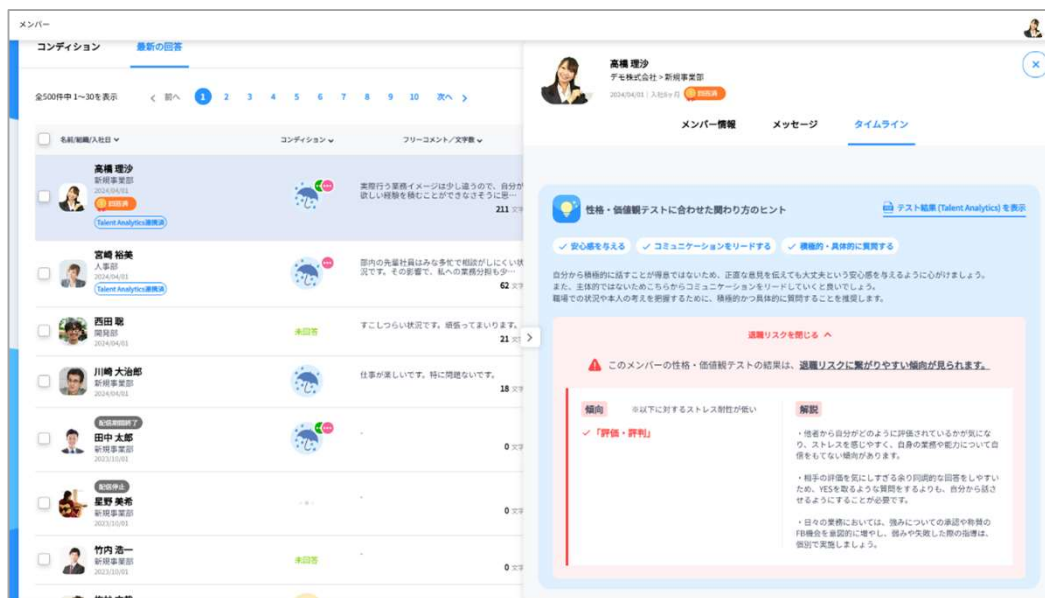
メンバー

コンディション　最新の回答

全500件中 1〜30を表示　‹ 前へ　1　2　3　4　5　6　7　8　9　10　次へ ›

| 名前/組織/入社日 | コンディション | フリーコメント／文字数 |
|---|---|---|
| 高橋 理沙 新規事業部 2024/04/01 回答済 Talent Analytics連携済 | | 実際行う業務イメージは少し違うので、自分が欲しい経験を積むことができなさそうに感… 211 文字 |
| 宮崎 裕美 人事部 2024/04/01 Talent Analytics連携済 | | 部内の先輩社員はみな多忙で相談がしにくい状況です。その影響で、私への業務分担も少… 62 文字 |
| 西田 聡 開発部 2024/04/01 | 未回答 | すこしつらい状況です。頑張ってまいります。 21 文字 |
| 川崎 大治郎 新規事業部 2024/04/01 | | 仕事が楽しいです。特に問題ないです。 18 文字 |
| 配信期間終了 田中 太郎 新規事業部 2023/10/01 | | - 0 文字 |
| 配信停止 星野 美希 新規事業部 2023/10/01 | | - 0 文字 |
| 竹内 浩一 新規事業部 2023/10/01 | 未回答 | - 0 文字 |

高橋 理沙
デモ株式会社 > 新規事業部
2024/04/01 | 入社0ヶ月 回答済

メンバー情報　メッセージ　タイムライン

性格・価値観テストに合わせた関わり方のヒント
テスト結果 (Talent Analytics) を表示

✓ 安心感を与える　✓ コミュニケーションをリードする　✓ 積極的・具体的に質問する

自分から積極的に話すことが得意ではないため、正直な意見を伝えても大丈夫という安心感を与えるように心がけましょう。
また、主体的ではないためこちらからコミュニケーションをリードしていくと良いでしょう。
職場での状況や本人の考えを把握するために、積極的かつ具体的に質問することを推奨します。

退職リスクを閉じる ^

このメンバーの性格・価値観テストの結果は、退職リスクに繋がりやすい傾向が見られます。

傾向　※以下に対するストレス耐性が低い
✓「評価・評判」

解説
・他者から自分がどのように評価されているかが気になり、ストレスを感じやすく、自身の業務や能力について自信をもてない傾向があります。

・相手の評価を気にしすぎる余り同調的な回答をしやすいため、YESを取るような質問をするよりも、自分から話させるようにすることが必要です。

・日々の業務においては、強みについての承認や称賛のFB機会を意図的に増やし、弱みや失敗した際の指導は、個別で実施しましょう。